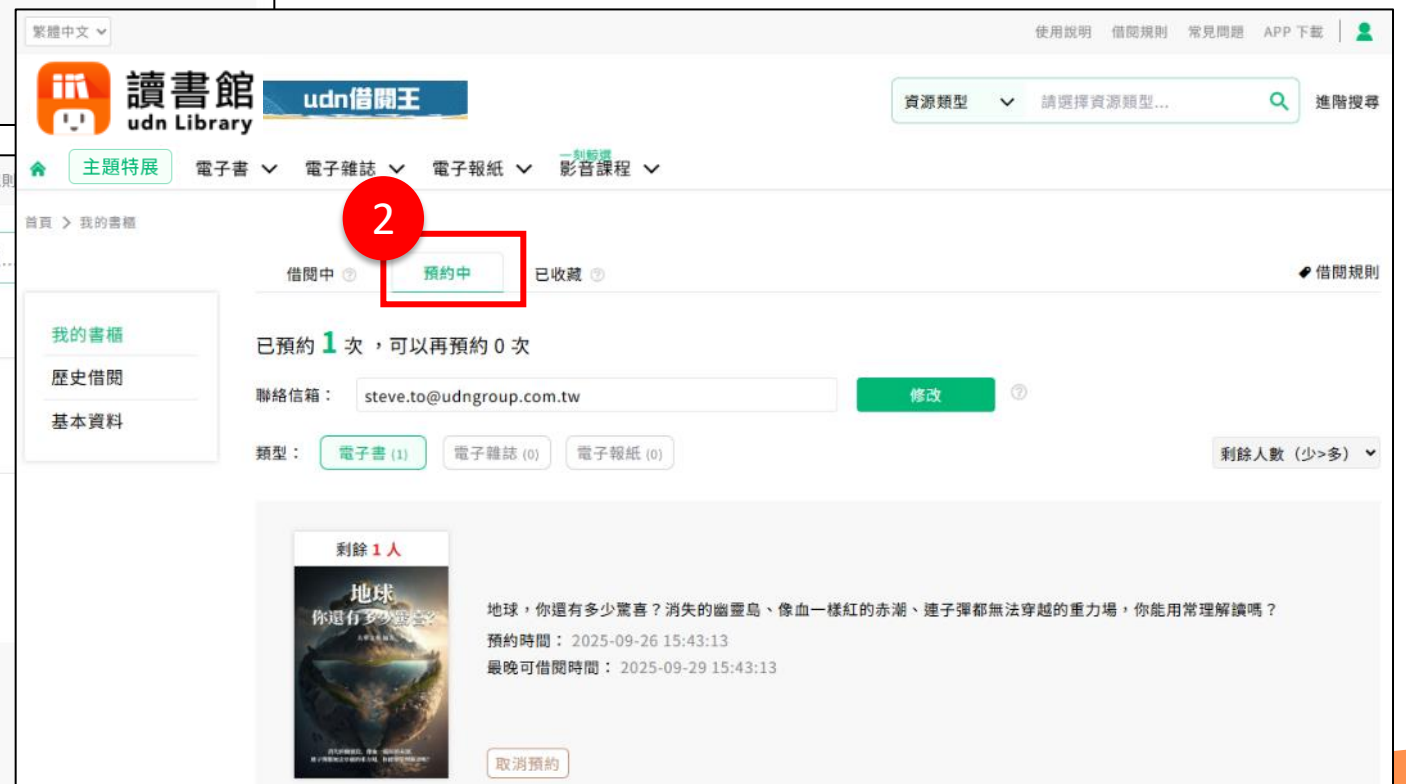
繁體中文

使用說明 借閱規則 常見問題 APP 下載

讀書館
udn Library

udn借閱王

資源類型 請選擇資源類型...

進階搜尋

主題特展 電子書 電子雜誌 電子報紙 一刻鮮選 影音課程

首頁 > 我的書櫃

2

借閱中 預約中 已收藏

借閱規則

我的書櫃
歷史借閱
基本資料

已預約 1 次 ,可以再預約 0 次

聯絡信箱: steve.to@udngroup.com.tw

修改

類型: 電子書 (1) 電子雜誌 (0) 電子報紙 (0)

剩餘人數(少>多)

剩餘 1 人

地球
你還有多少驚喜?

地球,你還有多少驚喜?消失的幽靈島、像血一樣紅的赤潮、連子彈都無法穿越的重力場,你能用常理解讀嗎?
預約時間: 2025-09-26 15:43:13
最晚可借閱時間: 2025-09-29 15:43:13

取消預約